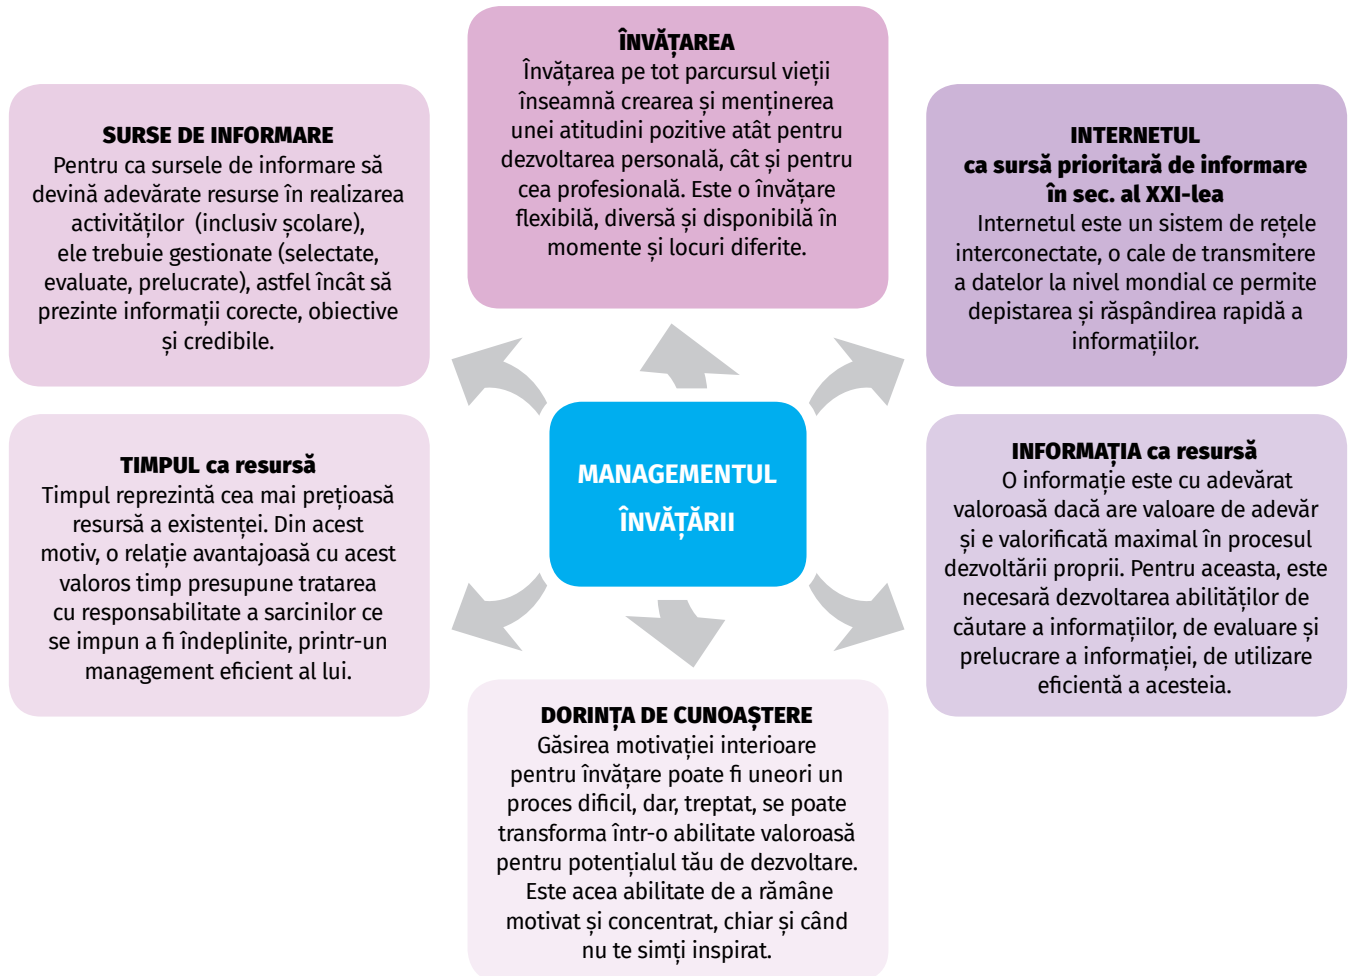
ÎNVĂȚAREA
Învățarea pe tot parcursul vieții înseamnă crearea și menținerea unei atitudini pozitive atât pentru dezvoltarea personală, cât și pentru cea profesională. Este o învățare flexibilă, diversă și disponibilă în momente și locuri diferite.

SURSE DE INFORMARE
Pentru ca sursele de informare să devină adevărate resurse în realizarea activităților (inclusiv școlare), ele trebuie gestionate (selectate, evaluate, prelucrate), astfel încât să prezinte informații corecte, obiective și credibile.

INTERNETUL
ca sursă prioritară de informare în sec. al XXI-lea
Internetul este un sistem de rețele interconectate, o cale de transmitere a datelor la nivel mondial ce permite depistarea și răspândirea rapidă a informațiilor.

MANAGEMENTUL ÎNVĂȚĂRII

TIMPUL ca resursă
Timpul reprezintă cea mai prețioasă resursă a existenței. Din acest motiv, o relație avantajoasă cu acest valoros timp presupune tratarea cu responsabilitate a sarcinilor ce se impun a fi îndeplinite, printr-un management eficient al lui.

INFORMAȚIA ca resursă
O informație este cu adevărat valoroasă dacă are valoare de adevăr și e valorificată maximal în procesul dezvoltării proprii. Pentru aceasta, este necesară dezvoltarea abilităților de căutare a informațiilor, de evaluare și prelucrare a informației, de utilizare eficientă a acesteia.

DORINȚA DE CUNOAȘTERE
Găsirea motivației interioare pentru învățare poate fi uneori un proces dificil, dar, treptat, se poate transforma într-o abilitate valoroasă pentru potențialul tău de dezvoltare. Este acea abilitate de a rămâne motivat și concentrat, chiar și când nu te simți inspirat.